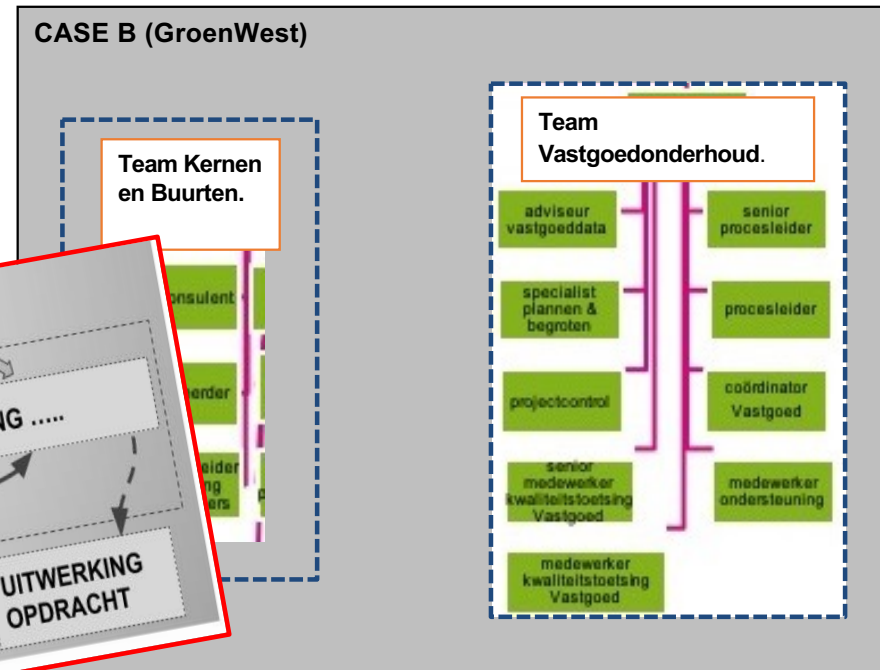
CASE B (GroenWest)

Team Kernen en Buurten.

onsulent

erder

leider
ng
ers

p

NG .....

UITWERKING OPDRACHT

Team Vastgoedonderhoud.

adviseur vastgoeddata

senior procesleider

specialist plannen & begroten

procesleider

projectcontrol

coördinator Vastgoed

senior medewerker kwaliteitstoetsing Vastgoed

medewerker ondersteuning

medewerker kwaliteitstoetsing Vastgoed